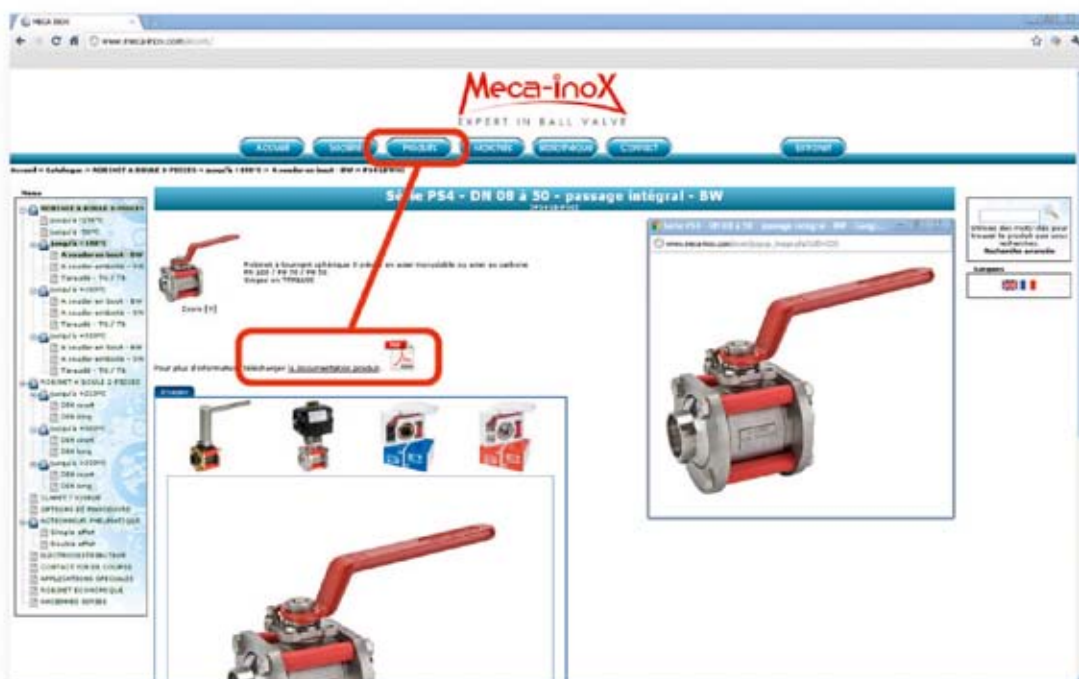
Meca-inoX
EXPERT IN BALL VALVE

Accueil
Société
Produits
Actualités
Recherche
Contact
Extranet

Accueil > Catalogue > ROBINET A BOULE 3 PIECES > jusqu'à 180°C > A souder en bout - BW > PS4 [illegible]

Menu
ROBINET A BOULE 3 PIECES
jusqu'à 120°C
jusqu'à 150°C
jusqu'à 180°C
A souder en bout - BW
A souder emboité - SW
Taraudé - TG / TB
jusqu'à 400°C
A souder en bout - BW
A souder emboité - SW
Taraudé - TG / TB
jusqu'à 450°C
A souder en bout - BW
A souder emboité - SW
Taraudé - TG / TB
ROBINET A BOULE 2 PIECES
jusqu'à 120°C
DIN court
DIN long
jusqu'à 400°C
DIN court
DIN long
jusqu'à 450°C
DIN court
DIN long
CLAPET / VANNE
OPTIONS DE MANOEUVRE
ACTIONNEURS PNEUMATIQUES
Simple effet
Double effet
ELECTRODISTRIBUTEUR
CONTACT FIN DE COURSE
APPLICATIONS SPECIALES
ROBINET ECONOMIQUE
MACHINES DIVERSES

Série PS4 - DN 08 à 50 - passage intégral - BW

Robinet à tournant sphérique 3 pièces en acier inoxydable ou acier au carbone PN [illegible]
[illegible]

Zoom [+]

Pour plus d'information, télécharger la documentation produit

Série PS4 - DN 08 à 50 - passage intégral - BW - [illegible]
www.meca-inox.com/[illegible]

Utilisez des mots clés pour trouver le produit que vous recherchez.
Recherche avancée

Langues